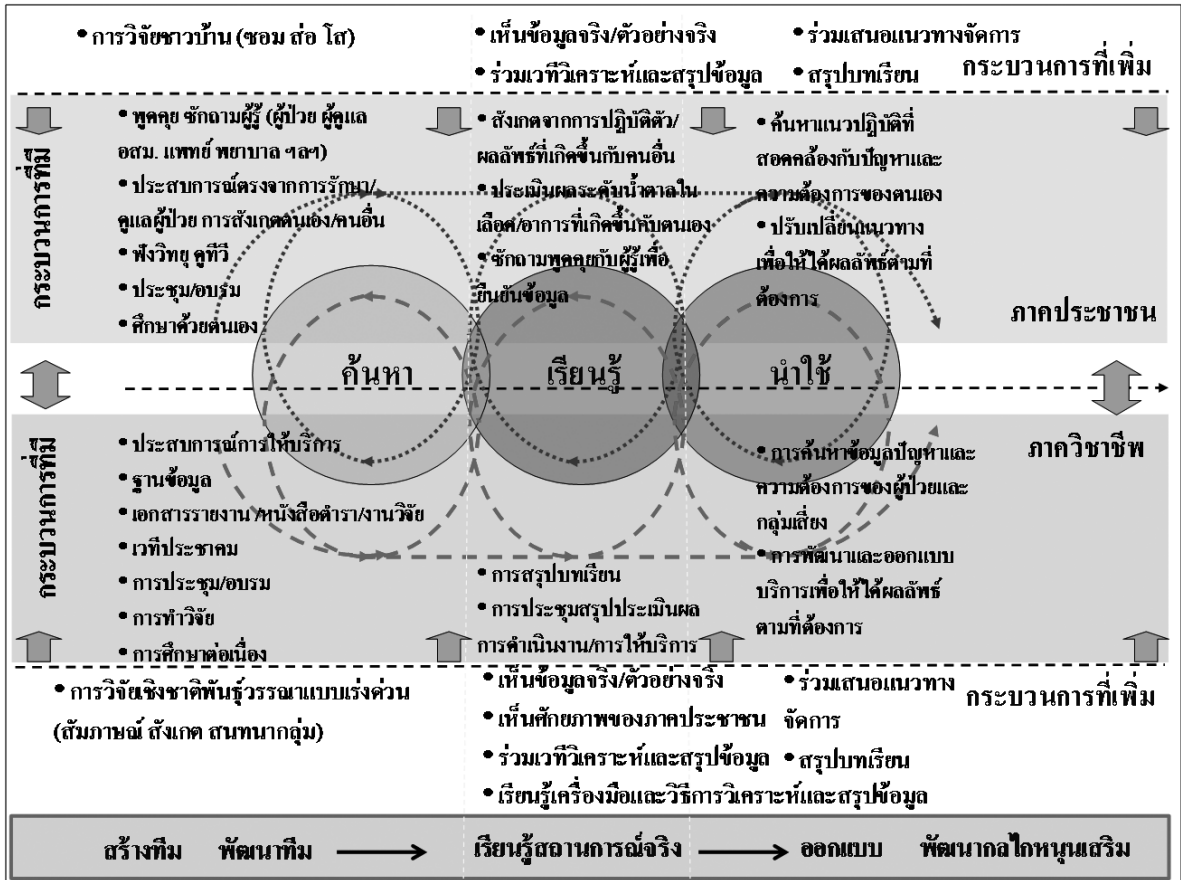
• การวิจัยชาวบ้าน (ซอม ส่อ โส)

• เห็นข้อมูลจริง/ตัวอย่างจริง
• ร่วมเวทีวิเคราะห์และสรุปข้อมูล

• ร่วมเสนอแนวทางจัดการ
• สรุปบทเรียน

กระบวนการที่เพิ่ม

กระบวนการที่มี

• พูดคุย ซักถามผู้รู้ (ผู้ป่วย ผู้ดูแล อสม. แพทย์ พยาบาล ฯลฯ)
• ประสบการณ์ตรงจากการรักษา/ดูแลผู้ป่วย การสังเกตตนเอง/คนอื่น
• ฟังวิทยุ ดูทีวี
• ประชุม/อบรม
• ศึกษาด้วยตนเอง

• สังเกตจากการปฏิบัติตัว/ผลลัพธ์ที่เกิดขึ้นกับคนอื่น
• ประเมินผลระดับน้ำตาลในเลือด/อาการที่เกิดขึ้นกับตนเอง
• ซักถามพูดคุยกับผู้รู้เพื่อยืนยันข้อมูล

• ค้นหาแนวปฏิบัติที่สอดคล้องกับปัญหาและความต้องการของตนเอง
• ปรับเปลี่ยนแนวทางเพื่อให้ได้ผลลัพธ์ตามที่ต้องการ

ภาคประชาชน

ค้นหา

เรียนรู้

นำใช้

กระบวนการที่มี

• ประสบการณ์การให้บริการ
• ฐานข้อมูล
• เอกสารรายงาน /หนังสือตำรา/งานวิจัย
• เวทีประชาคม
• การประชุม/อบรม
• การทำวิจัย
• การศึกษาต่อเนื่อง

• การสรุปบทเรียน
• การประชุมสรุปประเมินผลการดำเนินงาน/การให้บริการ

ภาควิชาชีพ

• การค้นหาข้อมูลปัญหาและความต้องการของผู้ป่วยและกลุ่มเสี่ยง
• การพัฒนาและออกแบบบริการเพื่อให้ได้ผลลัพธ์ตามที่ต้องการ

• การวิจัยเชิงชาติพันธุ์วรรณาแบบเร่งด่วน (สัมภาษณ์ สังเกต สนทนากลุ่ม)

• เห็นข้อมูลจริง/ตัวอย่างจริง
• เห็นศักยภาพของภาคประชาชน
• ร่วมเวทีวิเคราะห์และสรุปข้อมูล
• เรียนรู้เครื่องมือและวิธีการวิเคราะห์และสรุปข้อมูล

• ร่วมเสนอแนวทางจัดการ
• สรุปบทเรียน

กระบวนการที่เพิ่ม

สร้างทีม พัฒนาทีม → เรียนรู้สถานการณ์จริง → ออกแบบ พัฒนากลไกหนุนเสริม